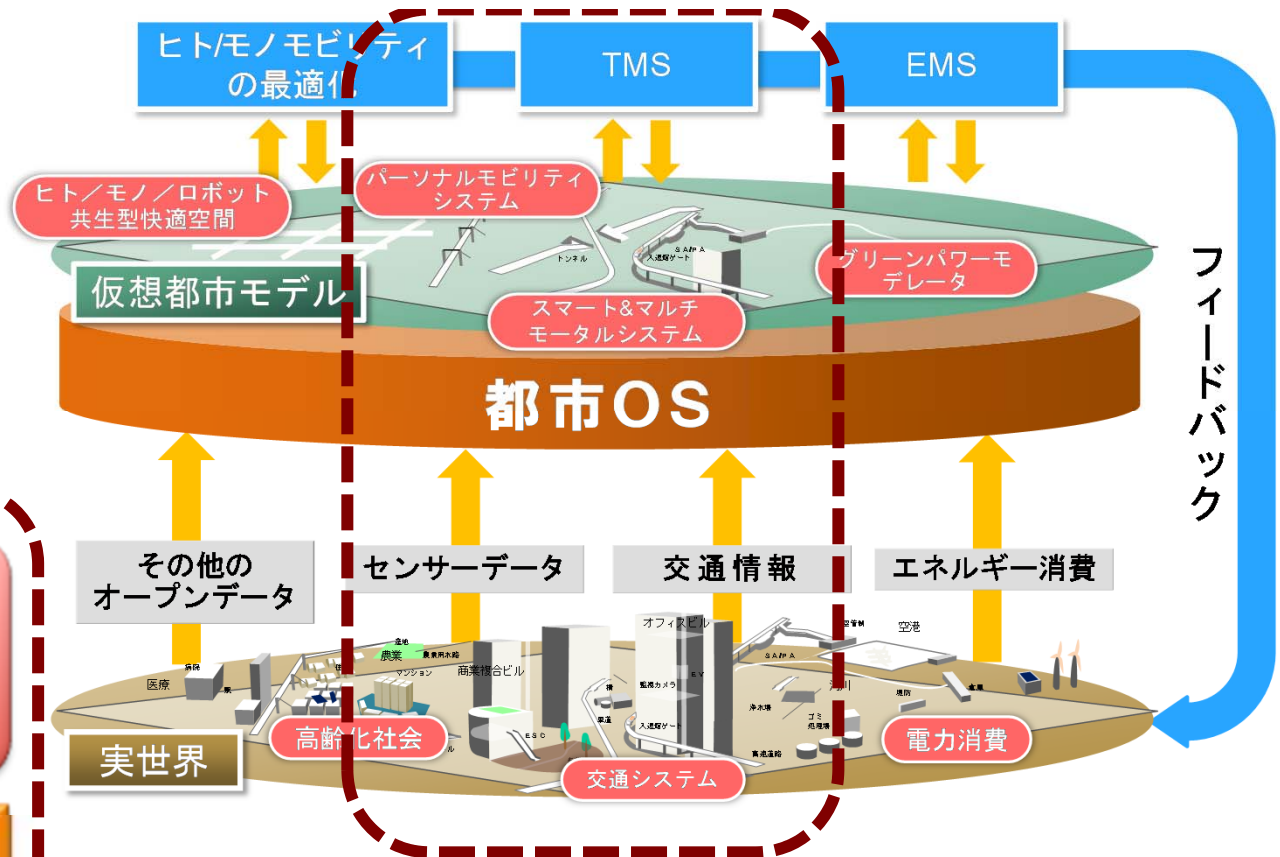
ヒト/モノモビリティの最適化

TMS

EMS

ヒト／モノ／ロボット共生型快適空間

パーソナルモビリティシステム

トンネル

SA/PA

入退場ゲート

グリーンパワーモデレータ

仮想都市モデル

スマート&マルチモータルシステム

都市OS

フィードバック

その他のオープンデータ

センサーデータ

交通情報

エネルギー消費

オフィスビル

空港

農地

農業

農業用水路

マンション

商業複合ビル

病院

医療

監視カメラ

EV

SA/PA

河川

浄水場

ゴミ処理場

入退場ゲート

高速道路

高齢化社会

交通システム

電力消費

実世界